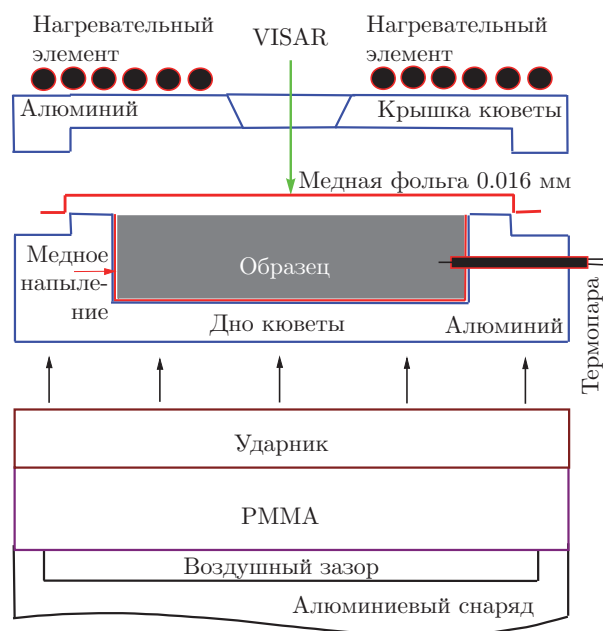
Нагревательный элемент

VISAR

Нагревательный элемент

Алюминий

Крышка кюветы

Медная фольга 0.016 мм

Медное напыление

Образец

Термопара

Дно кюветы

Алюминий

Ударник

PMMA

Воздушный зазор

Алюминиевый снаряд